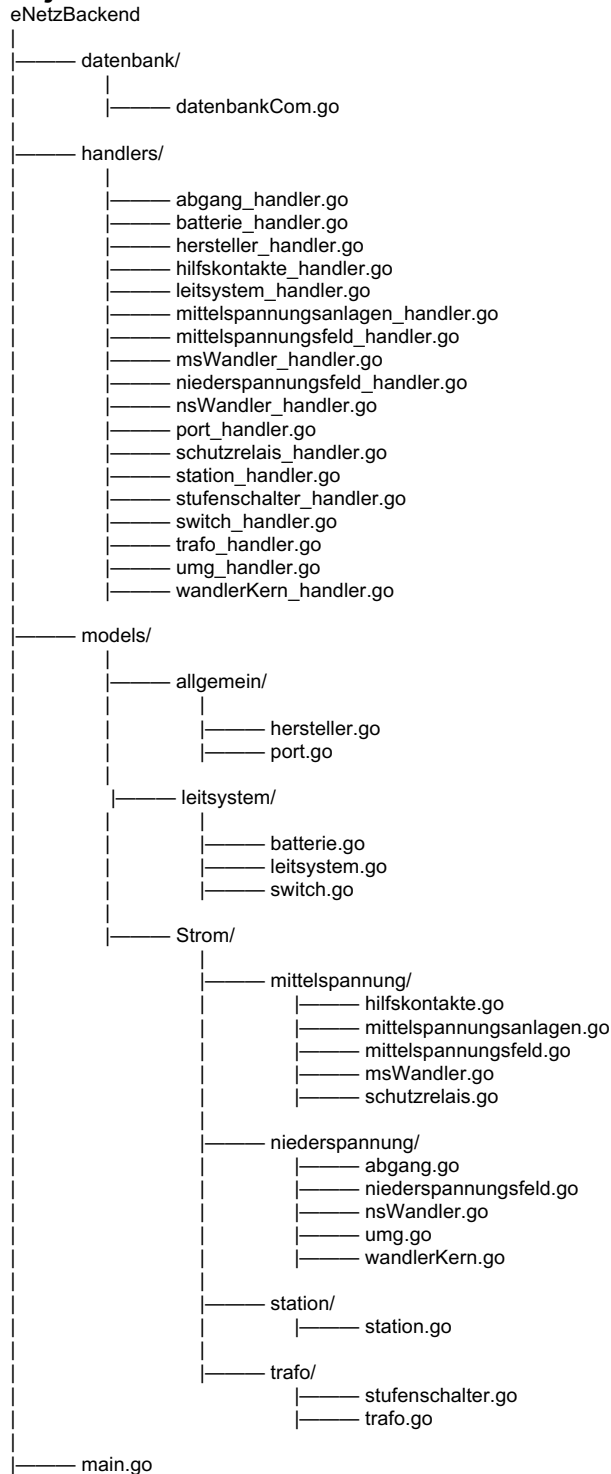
eNetzBackend
|
|——— datenbank/
|       |
|       |——— datenbankCom.go
|
|——— handlers/
|       |
|       |——— abgang_handler.go
|       |——— batterie_handler.go
|       |——— hersteller_handler.go
|       |——— hilfskontakte_handler.go
|       |——— leitsystem_handler.go
|       |——— mittelspannungsanlagen_handler.go
|       |——— mittelspannungsfeld_handler.go
|       |——— msWandler_handler.go
|       |——— niederspannungsfeld_handler.go
|       |——— nsWandler_handler.go
|       |——— port_handler.go
|       |——— schutzrelais_handler.go
|       |——— station_handler.go
|       |——— stufenschalter_handler.go
|       |——— switch_handler.go
|       |——— trafo_handler.go
|       |——— umg_handler.go
|       |——— wandlerKern_handler.go
|
|——— models/
|       |
|       |——— allgemein/
|       |       |
|       |       |——— hersteller.go
|       |       |——— port.go
|       |
|       |——— leitsystem/
|       |       |
|       |       |——— batterie.go
|       |       |——— leitsystem.go
|       |       |——— switch.go
|       |
|       |——— Strom/
|               |
|               |——— mittelspannung/
|               |       |——— hilfskontakte.go
|               |       |——— mittelspannungsanlagen.go
|               |       |——— mittelspannungsfeld.go
|               |       |——— msWandler.go
|               |       |——— schutzrelais.go
|               |
|               |——— niederspannung/
|               |       |——— abgang.go
|               |       |——— niederspannungsfeld.go
|               |       |——— nsWandler.go
|               |       |——— umg.go
|               |       |——— wandlerKern.go
|               |
|               |——— station/
|               |       |——— station.go
|               |
|               |——— trafo/
|                       |——— stufenschalter.go
|                       |——— trafo.go
|
|——— main.go